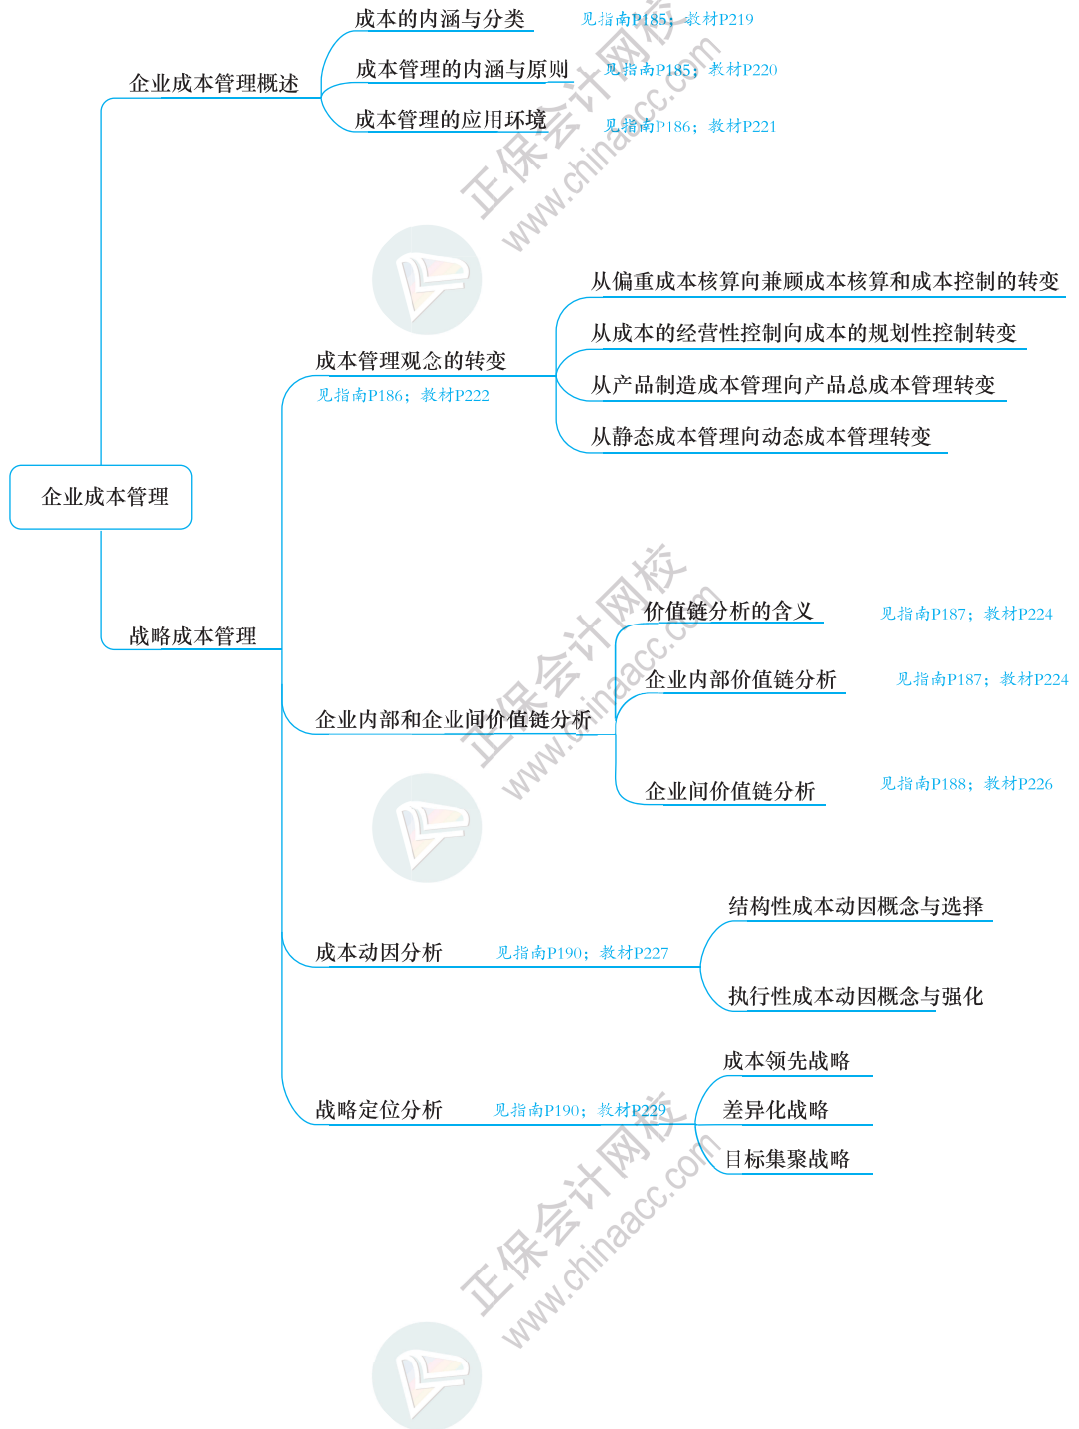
企业成本管理

企业成本管理概述

成本的内涵与分类 见指南P185；教材P219

成本管理的内涵与原则 见指南P185；教材P220

成本管理的应用环境 见指南P186；教材P221

战略成本管理

成本管理观念的转变
见指南P186；教材P222

从偏重成本核算向兼顾成本核算和成本控制的转变

从成本的经营性控制向成本的规划性控制转变

从产品制造成本管理向产品总成本管理转变

从静态成本管理向动态成本管理转变

企业内部和企业间价值链分析

价值链分析的含义 见指南P187；教材P224

企业内部价值链分析 见指南P187；教材P224

企业间价值链分析 见指南P188；教材P226

成本动因分析 见指南P190；教材P227

结构性成本动因概念与选择

执行性成本动因概念与强化

战略定位分析 见指南P190；教材P229

成本领先战略

差异化战略

目标集聚战略

正保会计网校 www.chinaacc.com

正保会计网校 www.chinaacc.com

正保会计网校 www.chinaacc.com